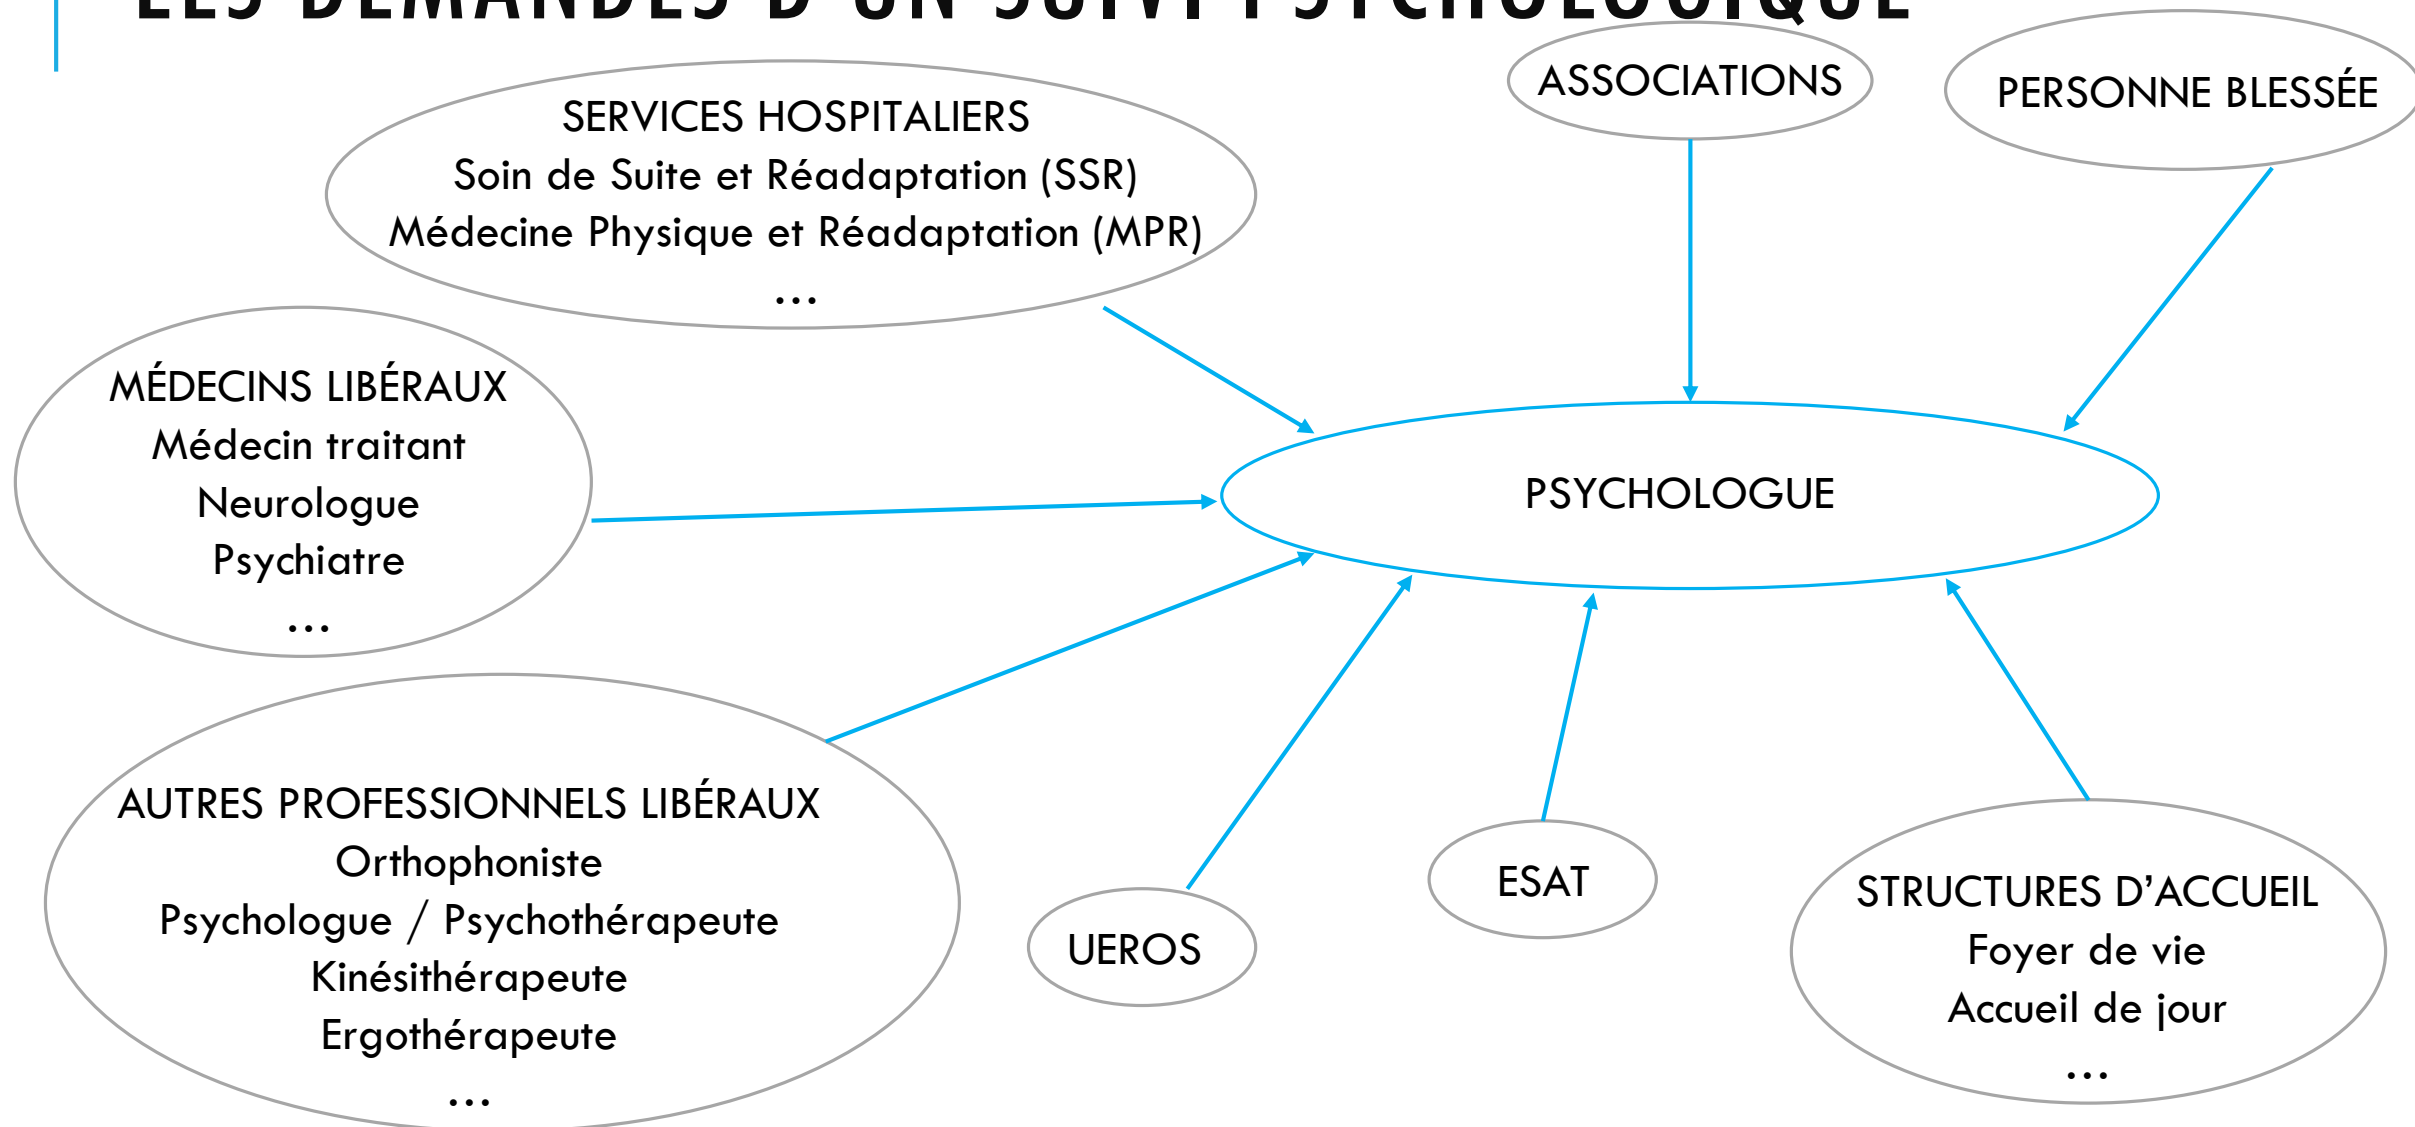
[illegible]

SERVICES HOSPITALIERS
Soin de Suite et Réadaptation (SSR)
Médecine Physique et Réadaptation (MPR)
...

ASSOCIATIONS

PERSONNE BLESSÉE

MÉDECINS LIBÉRAUX
Médecin traitant
Neurologue
Psychiatre
...

PSYCHOLOGUE

AUTRES PROFESSIONNELS LIBÉRAUX
Orthophoniste
Psychologue / Psychothérapeute
Kinésithérapeute
Ergothérapeute
...

UEROS

ESAT

STRUCTURES D'ACCUEIL
Foyer de vie
Accueil de jour
...